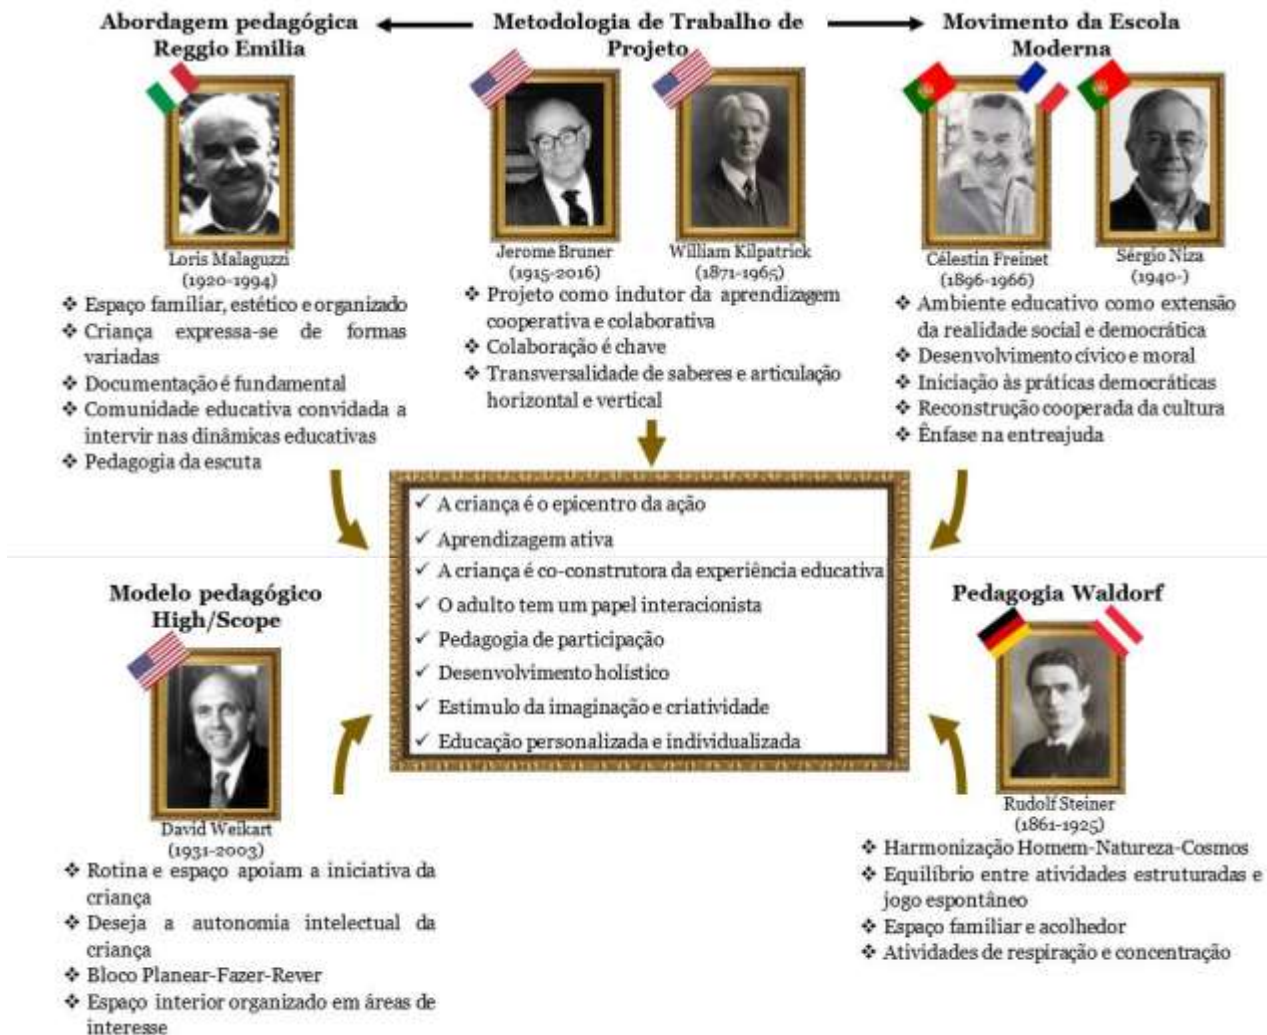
Abordagem pedagógica Reggio Emilia

Metodologia de Trabalho de Projeto

Movimento da Escola Moderna

Loris Malaguzzi
(1920-1994)

❖ Espaço familiar, estético e organizado
❖ Criança expressa-se de formas variadas
❖ Documentação é fundamental
❖ Comunidade educativa convidada a intervir nas dinâmicas educativas
❖ Pedagogia da escuta

Jerome Bruner
(1915-2016)

William Kilpatrick
(1871-1965)

❖ Projeto como indutor da aprendizagem cooperativa e colaborativa
❖ Colaboração é chave
❖ Transversalidade de saberes e articulação horizontal e vertical

Célestin Freinet
(1896-1966)

Sérgio Niza
(1940-)

❖ Ambiente educativo como extensão da realidade social e democrática
❖ Desenvolvimento cívico e moral
❖ Iniciação às práticas democráticas
❖ Reconstrução cooperada da cultura
❖ Ênfase na entreajuda

✓ A criança é o epicentro da ação
✓ Aprendizagem ativa
✓ A criança é co-construtora da experiência educativa
✓ O adulto tem um papel interacionista
✓ Pedagogia de participação
✓ Desenvolvimento holístico
✓ Estímulo da imaginação e criatividade
✓ Educação personalizada e individualizada

Modelo pedagógico High/Scope

David Weikart
(1931-2003)

❖ Rotina e espaço apoiam a iniciativa da criança
❖ Deseja a autonomia intelectual da criança
❖ Bloco Planear-Fazer-Rever
❖ Espaço interior organizado em áreas de interesse

Pedagogia Waldorf

Rudolf Steiner
(1861-1925)

❖ Harmonização Homem-Natureza-Cosmos
❖ Equilíbrio entre atividades estruturadas e jogo espontâneo
❖ Espaço familiar e acolhedor
❖ Atividades de respiração e concentração